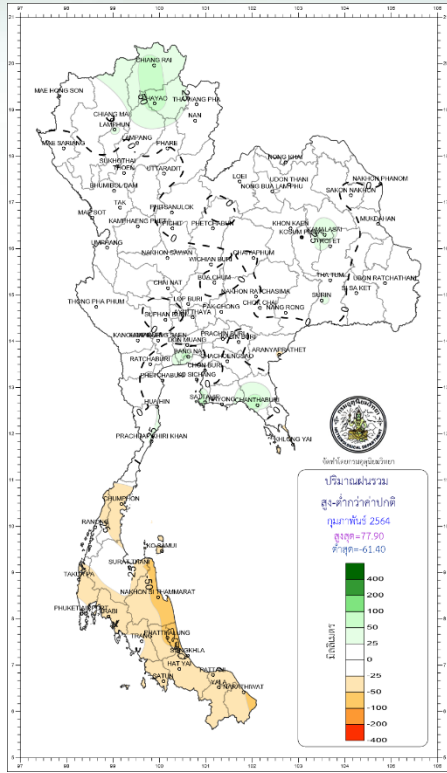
97 98 99 100 101 102 103 104 105 106

20 19 18 17 16 15 14 13 12 11 10 9 8 7 6 5

CHIANG RAI
MAE HONG SON
PHAYAO
THA WANG PHA
CHIANG MAI
LAMPHUN
NAN
LAMPANG
PHRAE
MAE SARIANG
SUKHOTHAI
UTTARADIT
THOEN
BHUMIBOL DAM
LOEI
NONG KHAI
UDON THANI
NONG BUA LAM PHU
NAKHON PHANOM
SAKON NAKHON
TAK
PHITSANULOK
MAE SOT
KAMPHAENG PHET
PHETCHABUN
KHON KAEN
KOSUM PHISAI
MUKDAHAN
KALASIN
ROI ET
UMPHANG
NAKHON SAWAN
WICHIAN BURI
CHAIYAPHUM
THA TUM
UBON RATCHATHANI
SURIN
SI SA KET
CHAI NAT
LOP BURI
NAKHON RATCHASIMA
BUA CHUM
CHOK CHAI
THONG PHA PHUM
SUPHAN BURI
AYUTTHAYA
PAK CHONG
NANG RONG
PRACHIN BURI
KANCHANABURI
DON MUEANG
ARANYAPRATHET
RATCHABURI
BANGKOK
CHACHOENGSAO
CHON BURI
SI CHANG
PHETCHABURI
SATTAHIP
RAYONG
CHANTHABURI
HUA HIN
KHLONG YAI
PRACHUAP KHIRI KHAN
CHUMPHON
RANONG
KO SAMUI
SURAT THANI
TAKUA PA
NAKHON SI THAMMARAT
PHUKET
KRABI
TRANG
PHATTHALUNG
SONGKHLA
HAT YAI
PATTANI
SATUN
NARATHIWAT

กรมอุตุนิยมวิทยา
THAI METEOROLOGICAL DEPARTMENT
จัดทำโดยกรมอุตุนิยมวิทยา

ปริมาณฝนรวม
สูง-ต่ำกว่าค่าปกติ
กุมภาพันธ์ 2564
สูงสุด=77.90
ต่ำสุด=-61.40

มิลลิเมตร
400
200
100
50
25
0
-25
-50
-100
-200
-400